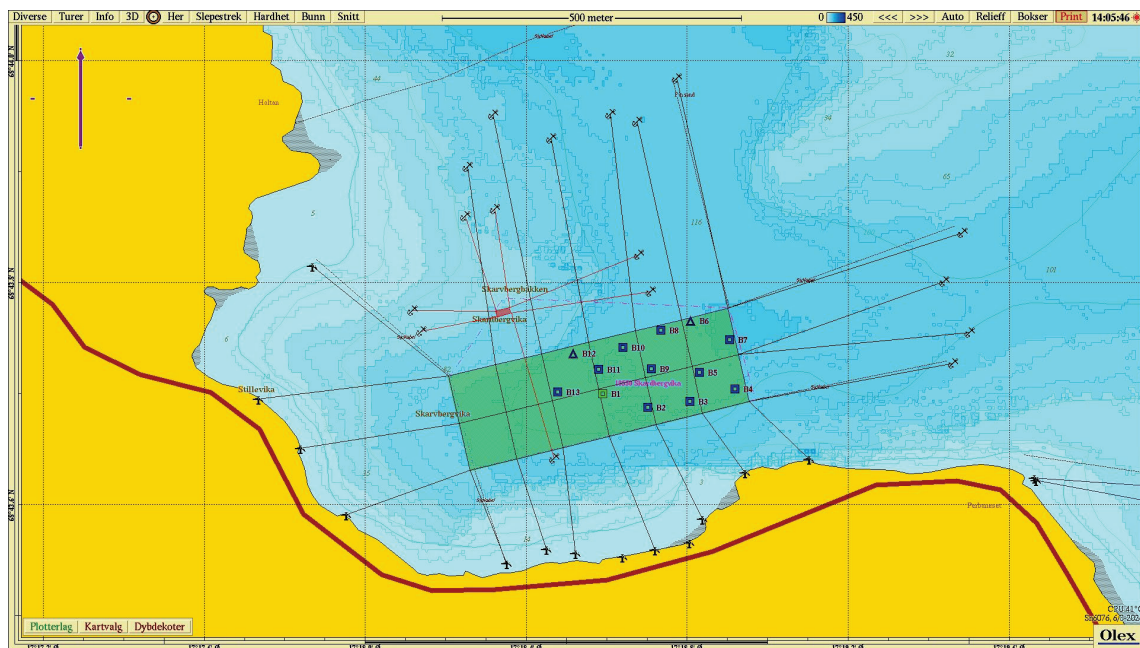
Diverse Turer Info 3D Her Slepestrek Hardhet Bunn Snitt

500 meter

0 450 <<< >>> Auto Relieff Bokser Print 14:05:46

Halten

Skarvbergbakken

Skarvbergvika

Stillevika

Skarvbergvika

B6
B8
B7
B12
B10
B11
B9
B5
B13
B1
B2
B3
B4

Plotterlag Kartvalg Dybdekoter

Olex